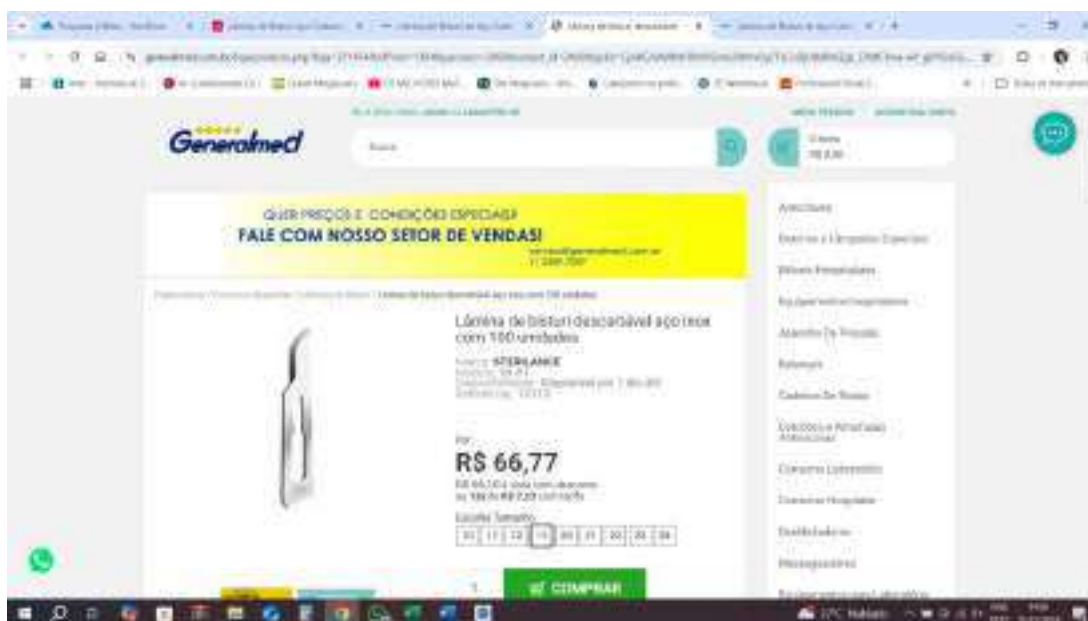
Generalmed

Busca

0 itens
R$ 0,00

QUER PREÇOS E CONDIÇÕES ESPECIAIS?
FALE COM NOSSO SETOR DE VENDAS!

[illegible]

Lâmina de bisturi descartável aço inox com 100 unidades

Marca: STERILANCE
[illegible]

Por:
R$ 66,77

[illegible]

Escolha Tamanho

| 10 | 11 | 12 | 15 | 20 | 21 | 22 | 23 | 24 |
|---|---|---|---|---|---|---|---|---|

1

COMPRAR

Acessórios
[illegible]
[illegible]
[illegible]
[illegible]
Balanças
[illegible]
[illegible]
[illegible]
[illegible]
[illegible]
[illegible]
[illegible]